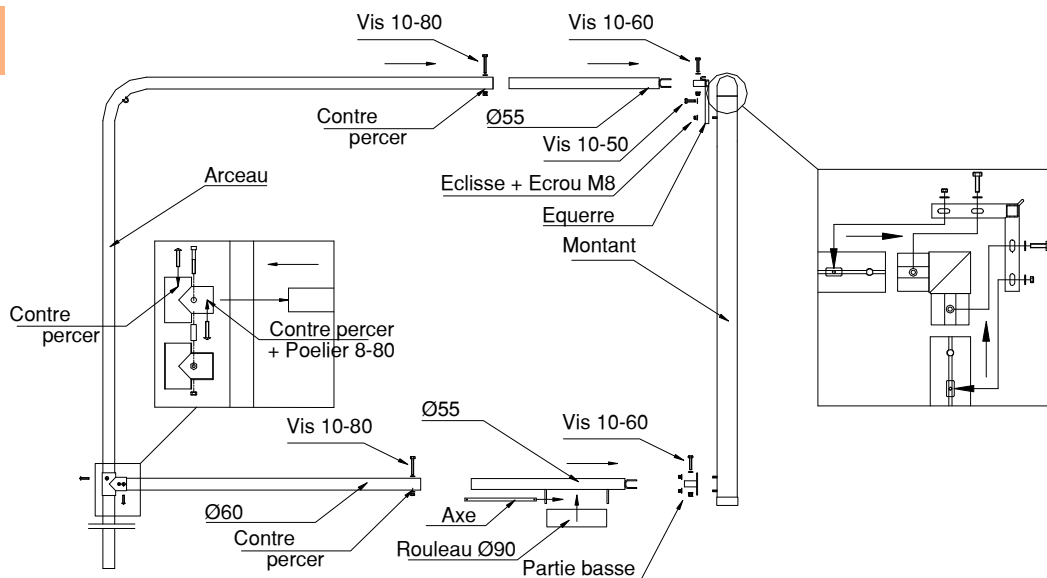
Vis 10-80

Vis 10-60

Contre percer

Ø55

Vis 10-50

Eclisse + Ecrou M8

Equerre

Arceau

Montant

Contre percer

Contre percer + Poelier 8-80

Vis 10-80

Ø55

Vis 10-60

Ø60

Contre percer

Axe

Rouleau Ø90

Partie basse